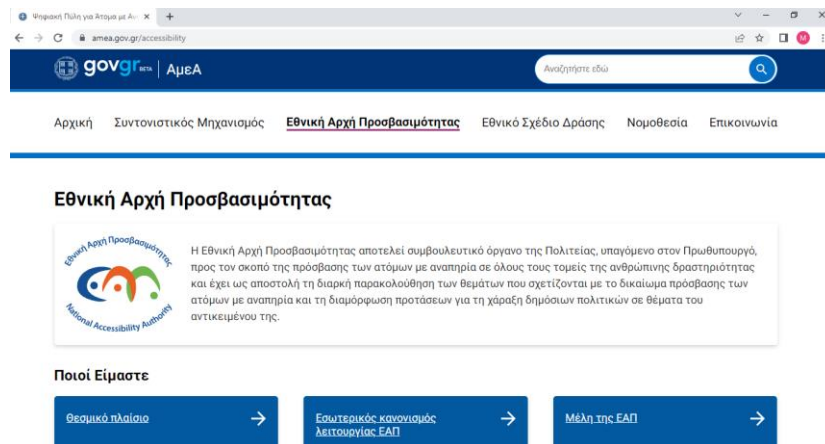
Ψηφιακή Πύλη για Άτομα με Αν ×  +

amea.gov.gr/accessibility

gov.gr BETA | ΑμεΑ

Αναζητήστε εδώ

Αρχική   Συντονιστικός Μηχανισμός   Εθνική Αρχή Προσβασιμότητας   Εθνικό Σχέδιο Δράσης   Νομοθεσία   Επικοινωνία

Εθνική Αρχή Προσβασιμότητας

Εθνική Αρχή Προσβασιμότητας
National Accessibility Authority

Η Εθνική Αρχή Προσβασιμότητας αποτελεί συμβουλευτικό όργανο της Πολιτείας, υπαγόμενο στον Πρωθυπουργό, προς τον σκοπό της πρόσβασης των ατόμων με αναπηρία σε όλους τους τομείς της ανθρώπινης δραστηριότητας και έχει ως αποστολή τη διαρκή παρακολούθηση των θεμάτων που σχετίζονται με το δικαίωμα πρόσβασης των ατόμων με αναπηρία και τη διαμόρφωση προτάσεων για τη χάραξη δημόσιων πολιτικών σε θέματα του αντικειμένου της.

Ποιοί Είμαστε

Θεσμικό πλαίσιο

Εσωτερικός κανονισμός λειτουργίας ΕΑΠ

Μέλη της ΕΑΠ